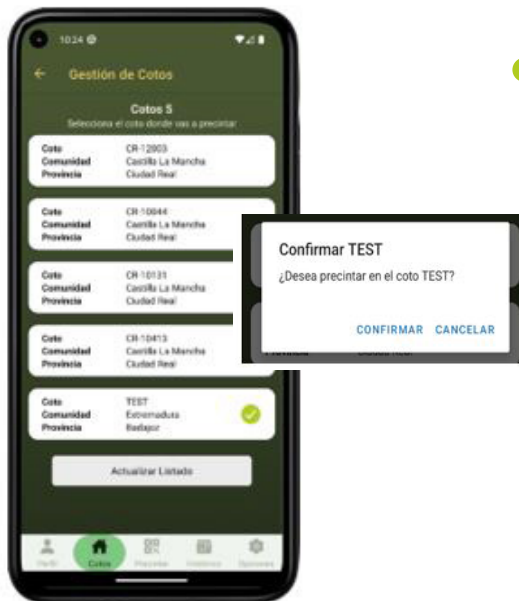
10:24

Gestión de Cotos

Cotos 5

Selecciona el coto donde vas a precintar

Coto CR-12903
Comunidad Castilla La Mancha
Provincia Ciudad Real

Coto CR-10044
Comunidad Castilla La Mancha
Provincia Ciudad Real

Coto CR-10131
Comunidad Castilla La Mancha
Provincia Ciudad Real

Coto CR-10413
Comunidad Castilla La Mancha
Provincia Ciudad Real

Coto TEST
Comunidad Extremadura
Provincia Badajoz

Actualizar Listado

Perfil Cotos Precintar Historico Opciones

Confirmar TEST

¿Desea precintar en el coto TEST?

CONFIRMAR CANCELAR